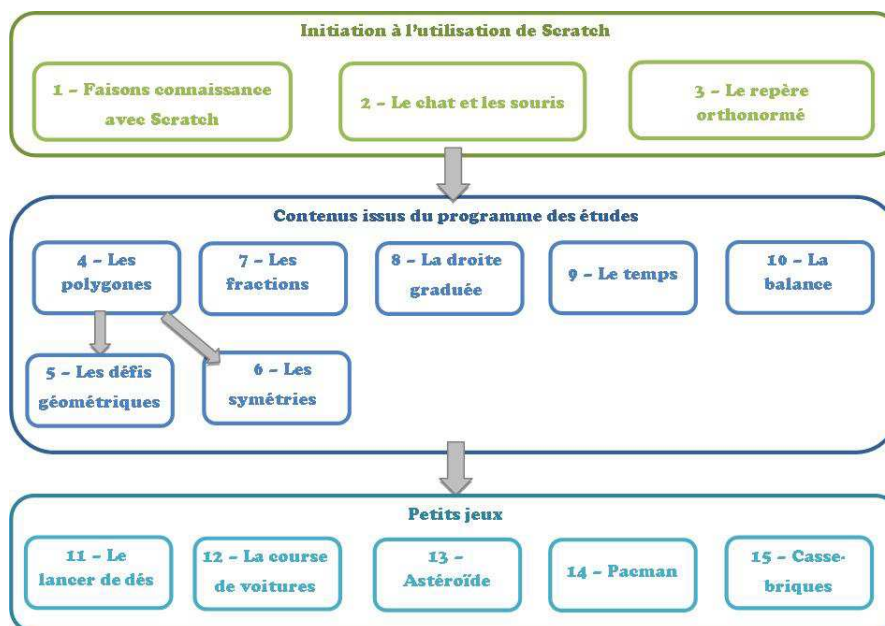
Initiation à l'utilisation de Scratch

1 – Faisons connaissance avec Scratch

2 – Le chat et les souris

3 – Le repère orthonormé

Contenus issus du programme des études

4 – Les polygones

7 – Les fractions

8 – La droite graduée

9 – Le temps

10 – La balance

5 – Les défis géométriques

6 – Les symétries

Petits jeux

11 – Le lancer de dés

12 – La course de voitures

13 – Astéroïde

14 – Pacman

15 – Casse-briques